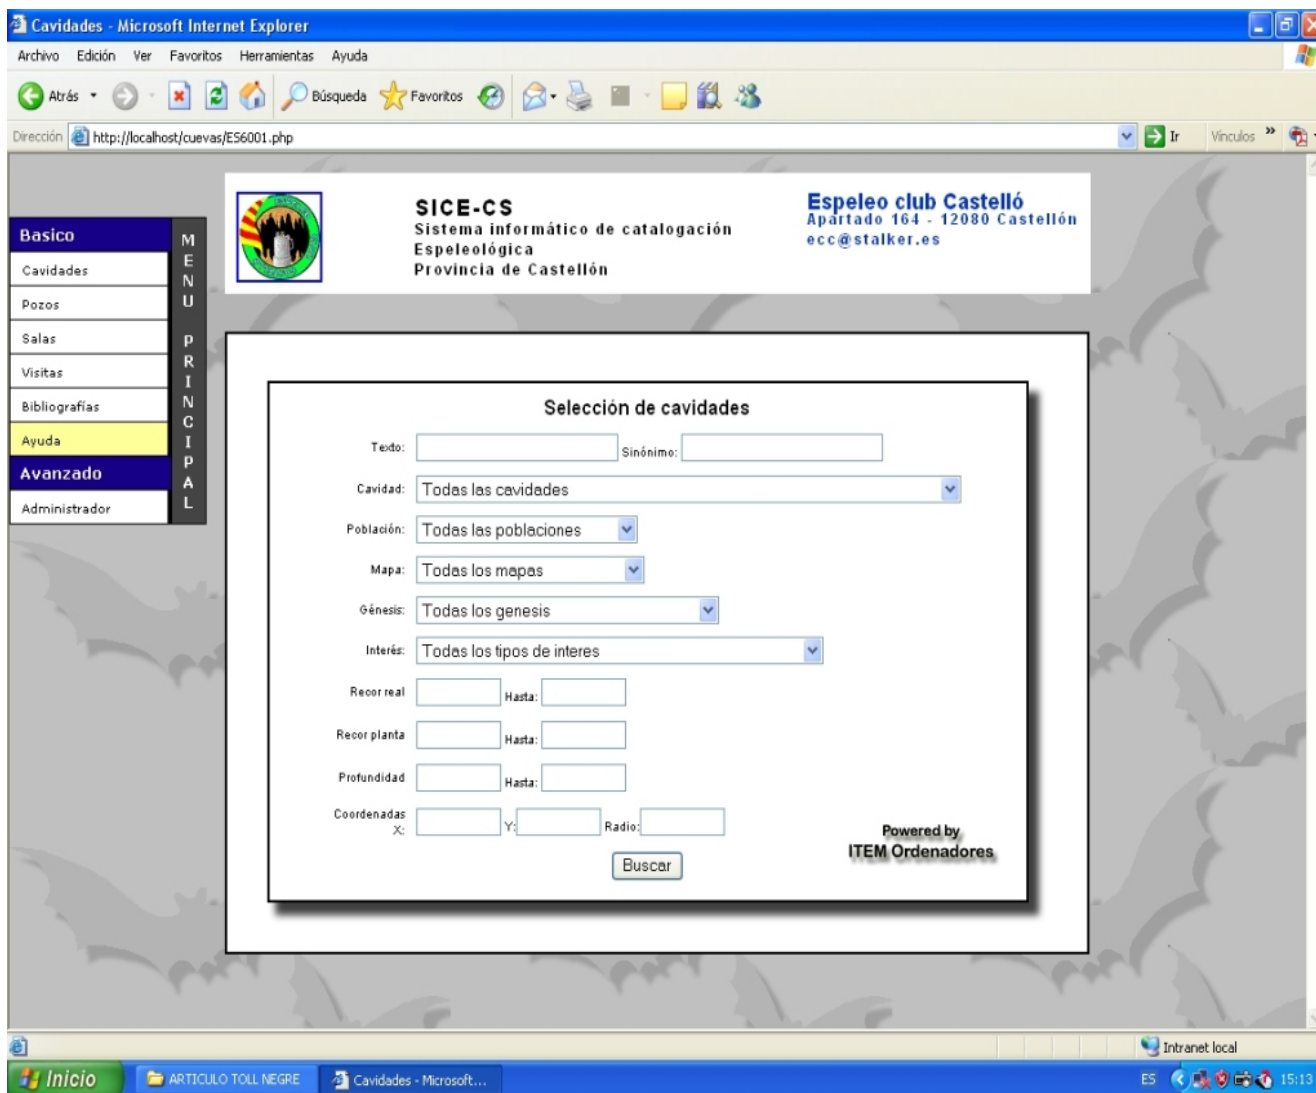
Cavidades - Microsoft Internet Explorer

Archivo Edición Ver Favoritos Herramientas Ayuda

Atrás Búsqueda Favoritos

Dirección http://localhost/cuevas/ES6001.php Ir Vínculos »

SICE-CS
Sistema informático de catalogación Espeleológica
Provincia de Castellón

Espeleo club Castelló
Apartado 164 - 12080 Castellón
ecc@stalker.es

Basico
Cavidades
Pozos
Salas
Visitas
Bibliografías
Ayuda
Avanzado
Administrador

MENU PRINCIPAL

Selección de cavidades

Texto: Sinónimo:

Cavidad: Todas las cavidades

Población: Todas las poblaciones

Mapa: Todas los mapas

Génesis: Todas los genesis

Interés: Todas los tipos de interes

Recor real Hasta:

Recor planta Hasta:

Profundidad Hasta:

Coordenadas X: Y: Radio:

Buscar

Powered by
ITEM Ordenadores

Intranet local

Inicio ARTICULO TOLL NEGRE Cavidades - Microsoft...

ES 15:13